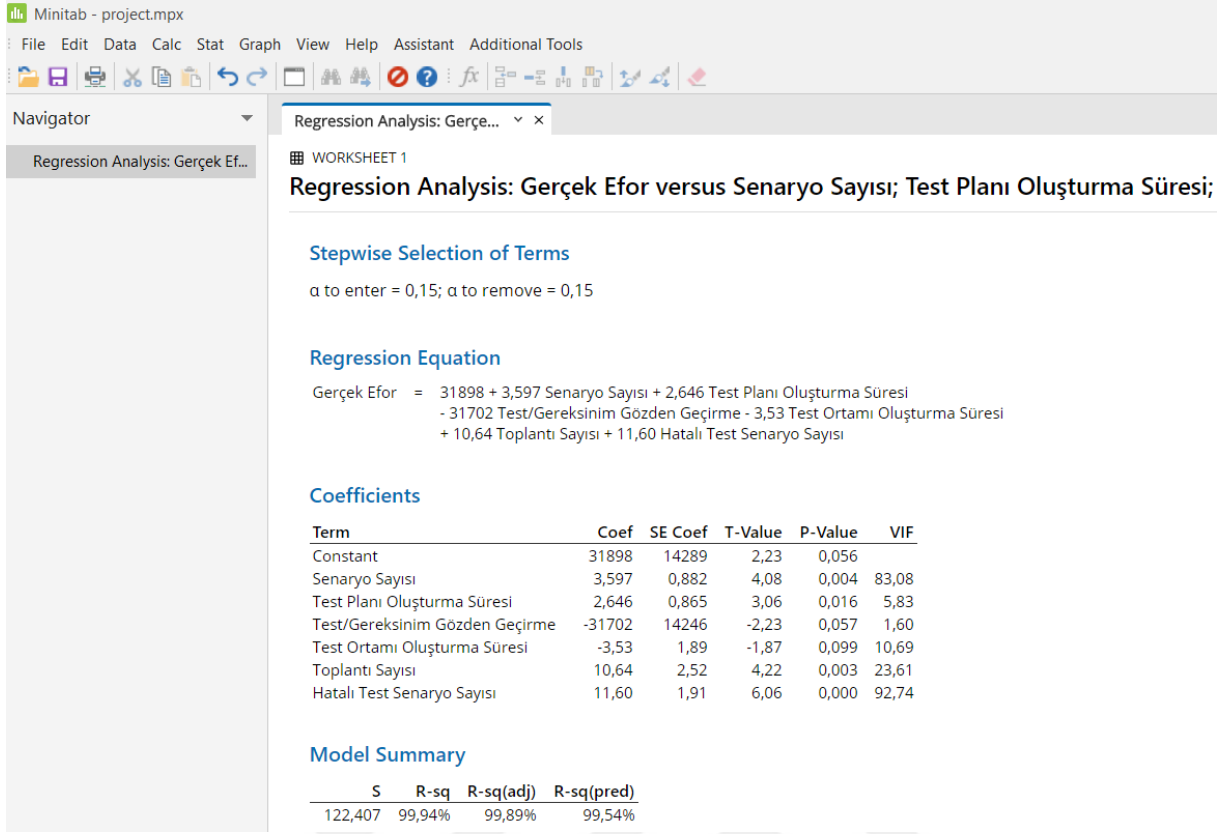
Minitab - project.mpx

File Edit Data Calc Stat Graph View Help Assistant Additional Tools

Navigator

Regression Analysis: Gerçek Ef...

Regression Analysis: Gerçe...

WORKSHEET 1

Regression Analysis: Gerçek Efor versus Senaryo Sayısı; Test Planı Oluşturma Süresi;

Stepwise Selection of Terms

α to enter = 0,15; α to remove = 0,15

Regression Equation

Gerçek Efor = 31898 + 3,597 Senaryo Sayısı + 2,646 Test Planı Oluşturma Süresi - 31702 Test/Gereksinim Gözden Geçirme - 3,53 Test Ortamı Oluşturma Süresi + 10,64 Toplantı Sayısı + 11,60 Hatalı Test Senaryo Sayısı

Coefficients

| Term | Coef | SE Coef | T-Value | P-Value | VIF |
|---|---|---|---|---|---|
| Constant | 31898 | 14289 | 2,23 | 0,056 | |
| Senaryo Sayısı | 3,597 | 0,882 | 4,08 | 0,004 | 83,08 |
| Test Planı Oluşturma Süresi | 2,646 | 0,865 | 3,06 | 0,016 | 5,83 |
| Test/Gereksinim Gözden Geçirme | -31702 | 14246 | -2,23 | 0,057 | 1,60 |
| Test Ortamı Oluşturma Süresi | -3,53 | 1,89 | -1,87 | 0,099 | 10,69 |
| Toplantı Sayısı | 10,64 | 2,52 | 4,22 | 0,003 | 23,61 |
| Hatalı Test Senaryo Sayısı | 11,60 | 1,91 | 6,06 | 0,000 | 92,74 |

Model Summary

| S | R-sq | R-sq(adj) | R-sq(pred) |
|---|---|---|---|
| 122,407 | 99,94% | 99,89% | 99,54% |